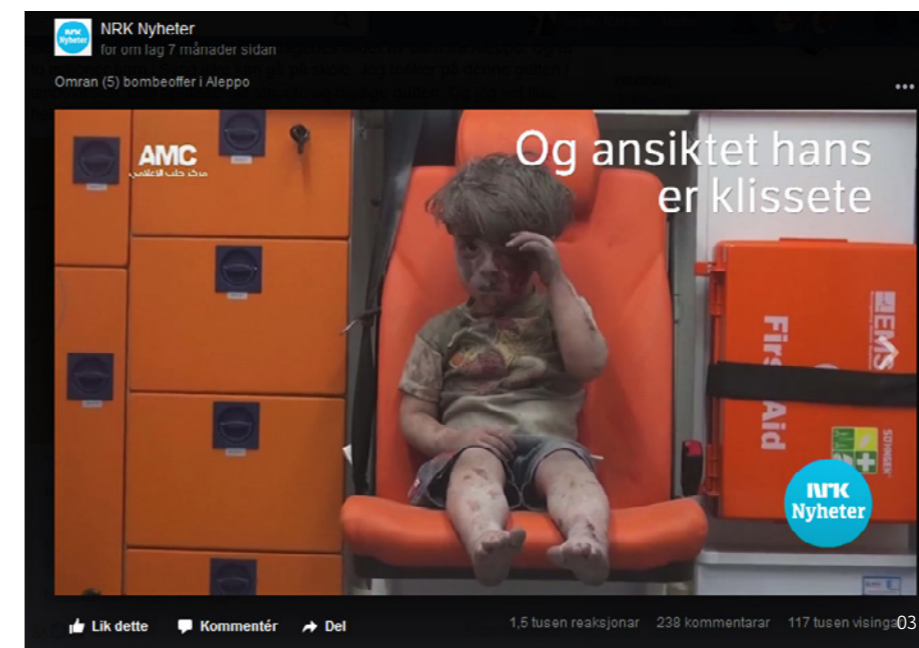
NRK Nyheter
for om lag 7 månader sidan

Omran (5) bombeoffer i Aleppo

AMC
مركز حلب الإعلامي

Og ansiktet hans er klissete

EMS
First Aid
SOHNGEN

NRK Nyheter

Lik dette   Kommentér   Del

1,5 tusen reaksjonar   238 kommentarar   117 tusen visinga

03